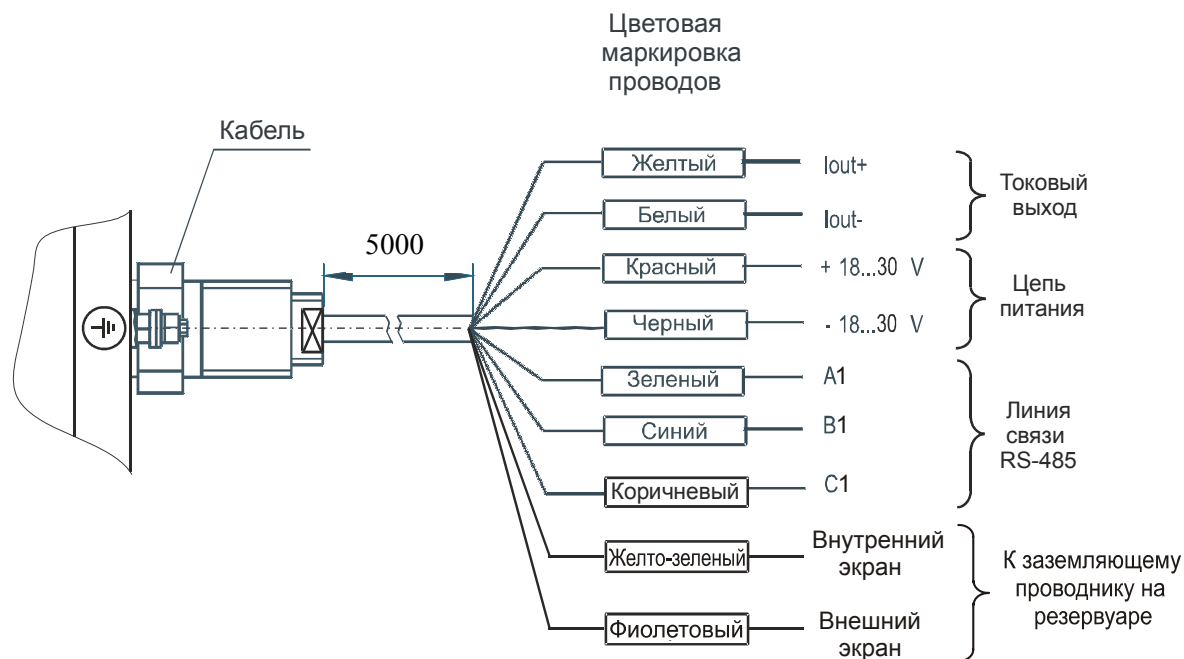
Цветовая маркировка проводов

Кабель

5000

Желтый Iout+
Белый Iout-
Токовый выход

Красный + 18...30 V
Черный - 18...30 V
Цепь питания

Зеленый A1
Синий B1
Коричневый C1
Линия связи RS-485

Желто-зеленый Внутренний экран
Фиолетовый Внешний экран
К заземляющему проводнику на резервуаре